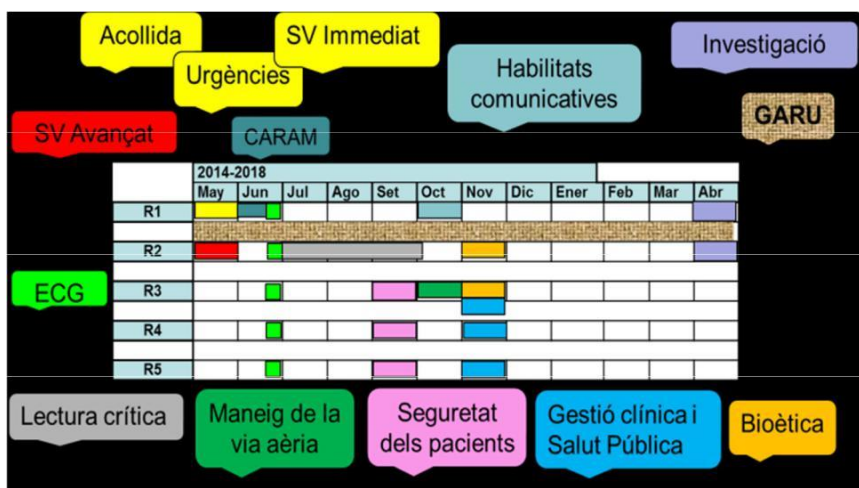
Acollida

SV Immediat

Urgències

Habilitats comunicatives

Investigació

GARU

SV Avançat

CARAM

| | 2014-2018 | | | | | | | | | | | |
|---|---|---|---|---|---|---|---|---|---|---|---|---|
| | May | Jun | Jul | Ago | Set | Oct | Nov | Dic | Ener | Feb | Mar | Abr |
| R1 | | | | | | | | | | | | |
| R2 | | | | | | | | | | | | |
| R3 | | | | | | | | | | | | |
| R4 | | | | | | | | | | | | |
| R5 | | | | | | | | | | | | |

ECG

Lectura crítica

Maneig de la via aèria

Seguretat dels pacients

Gestió clínica i Salut Pública

Bioètica